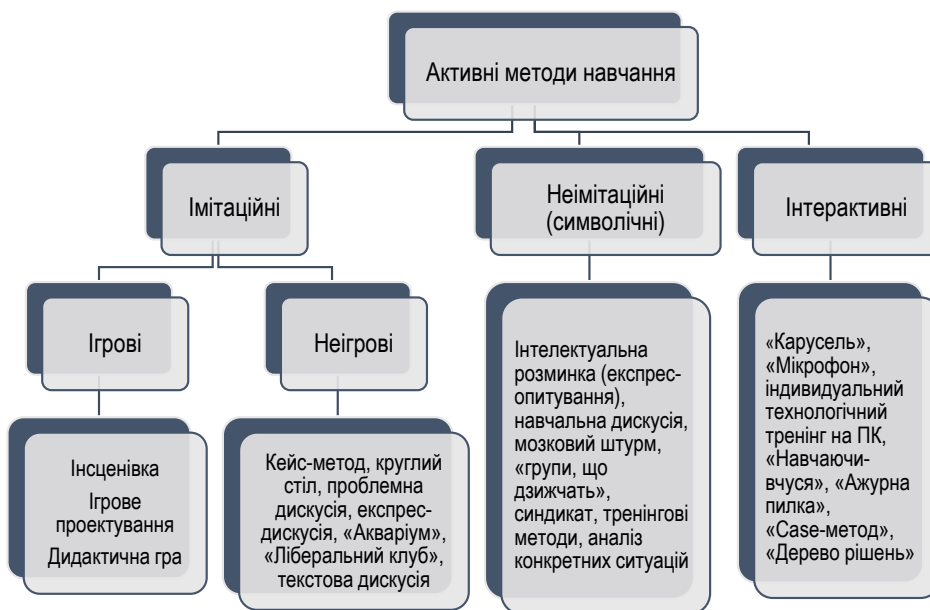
Активні методи навчання

Імітаційні

Неімітаційні (символічні)

Інтерактивні

Ігрові

Неігрові

Інсценівка
Ігрове проектування
Дидактична гра

Кейс-метод, круглий стіл, проблемна дискусія, експрес-дискусія, «Акваріум», «Ліберальний клуб», текстова дискусія

Інтелектуальна розминка (експрес-опитування), навчальна дискусія, мозковий штурм, «групи, що дзижчать», синдикат, тренінгові методи, аналіз конкретних ситуацій

«Карусель», «Мікрофон», індивидуальний технологічний тренінг на ПК, «Навчаючи-вчуся», «Ажурна пилка», «Case-метод», «Дерево рішень»